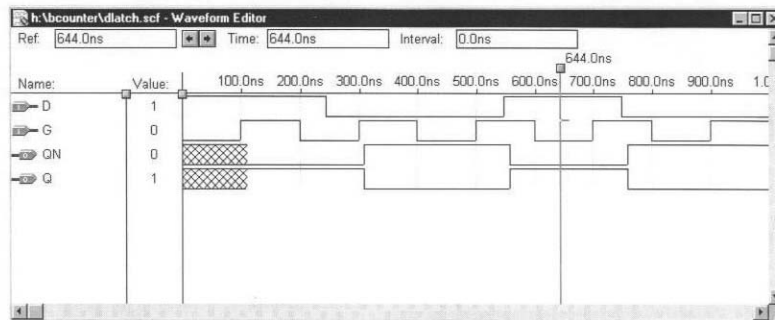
h:\bcounter\dlatch.scf - Waveform Editor

Ref: 644.0ns

Time: 644.0ns

Interval: 0.0ns

644.0ns

| Name: | Value: |
|---|---|
| D | 1 |
| G | 0 |
| QN | 0 |
| Q | 1 |

100.0ns 200.0ns 300.0ns 400.0ns 500.0ns 600.0ns 700.0ns 800.0ns 900.0ns 1.0